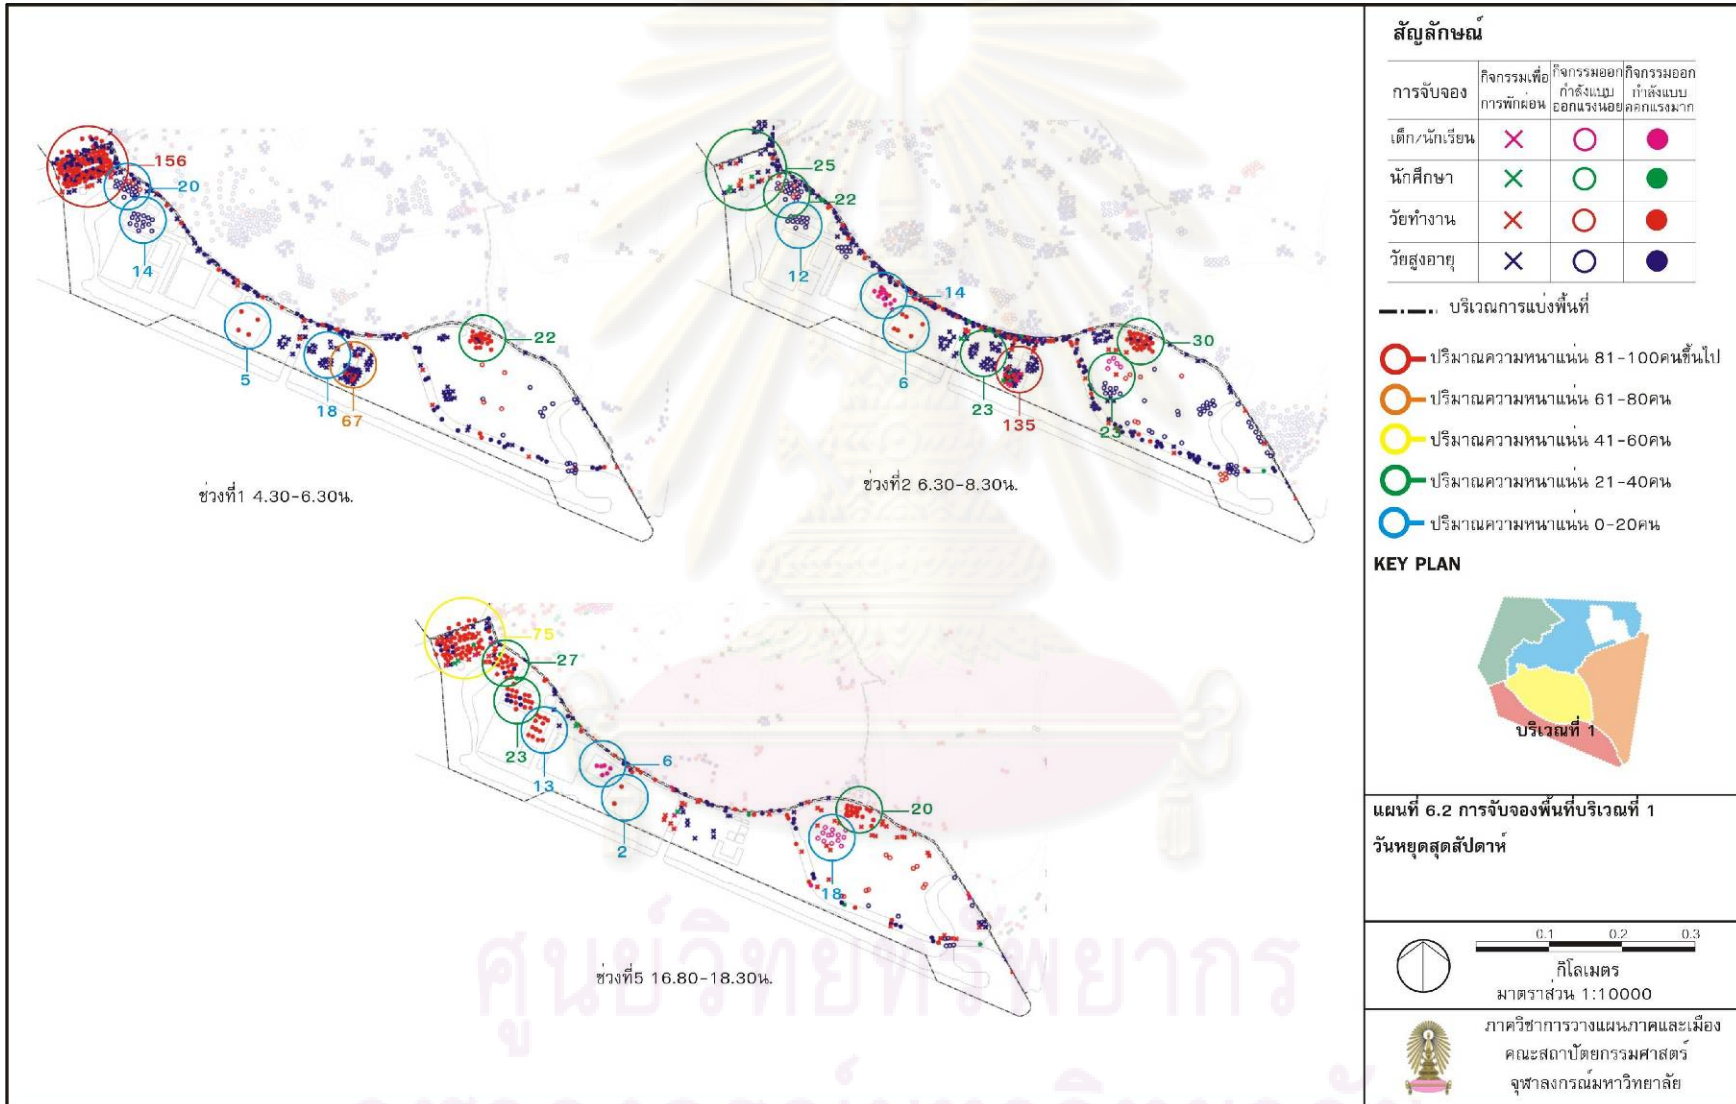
156
20
14
5
18
67
22
ช่วงที่1 4.30-6.30น.

25
22
12
14
6
23
135
30
23
ช่วงที่2 6.30-8.30น.

75
27
23
13
6
2
20
18
ช่วงที่5 16.80-18.30น.

สัญลักษณ์

| การจับจอง | กิจกรรมเพื่อการพักผ่อน | กิจกรรมออกกำลังแบบออกแรงน้อย | กิจกรรมออกกำลังแบบออกแรงมาก |
|---|---|---|---|
| เด็ก/นักเรียน | × | ○ | ● |
| นักศึกษา | × | ○ | ● |
| วัยทำงาน | × | ○ | ● |
| วัยสูงอายุ | × | ○ | ● |

บริเวณการแบ่งพื้นที่
ปริมาณความหนาแน่น 81-100คนขึ้นไป
ปริมาณความหนาแน่น 61-80คน
ปริมาณความหนาแน่น 41-60คน
ปริมาณความหนาแน่น 21-40คน
ปริมาณความหนาแน่น 0-20คน

KEY PLAN
บริเวณที่ 1

แผนที่ 6.2 การจับจองพื้นที่บริเวณที่ 1
วันหยุดสุดสัปดาห์

0.1 0.2 0.3
กิโลเมตร
มาตราส่วน 1:10000

ภาควิชาการวางแผนภาคและเมือง
คณะสถาปัตยกรรมศาสตร์
จุฬาลงกรณ์มหาวิทยาลัย

ศูนย์วิทยทรัพยากร